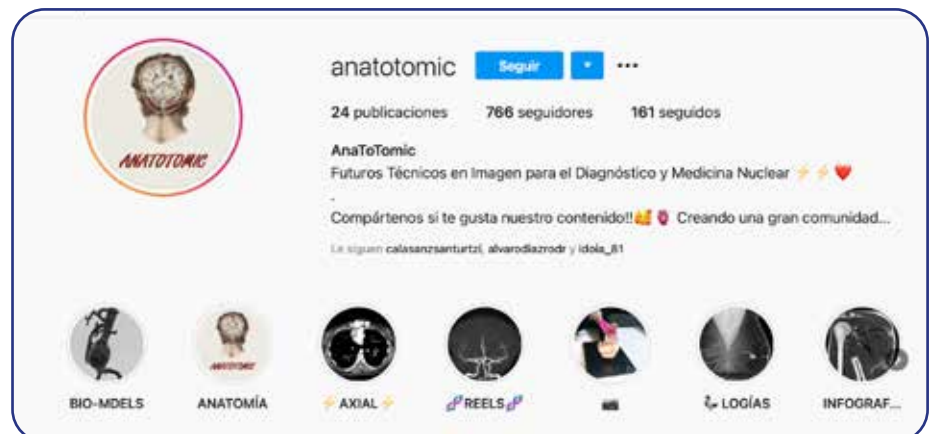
ANATOTOMIC

anatotomic Seguir ▾ ···

24 publicaciones 766 seguidores 161 seguidos

AnaToTomic
Futuros Técnicos en Imagen para el Diagnóstico y Medicina Nuclear ⚡⚡❤️
.
Compártenos si te gusta nuestro contenido!!🙌 🫀 Creando una gran comunidad...

Le siguen calasanzsanturtzi, alvarodiazrodr y idoia_81

BIO-MDELS ANATOMÍA ⚡AXIAL⚡ 🧬REELS🧬 📷 LOGÍAS INFOGRAF...